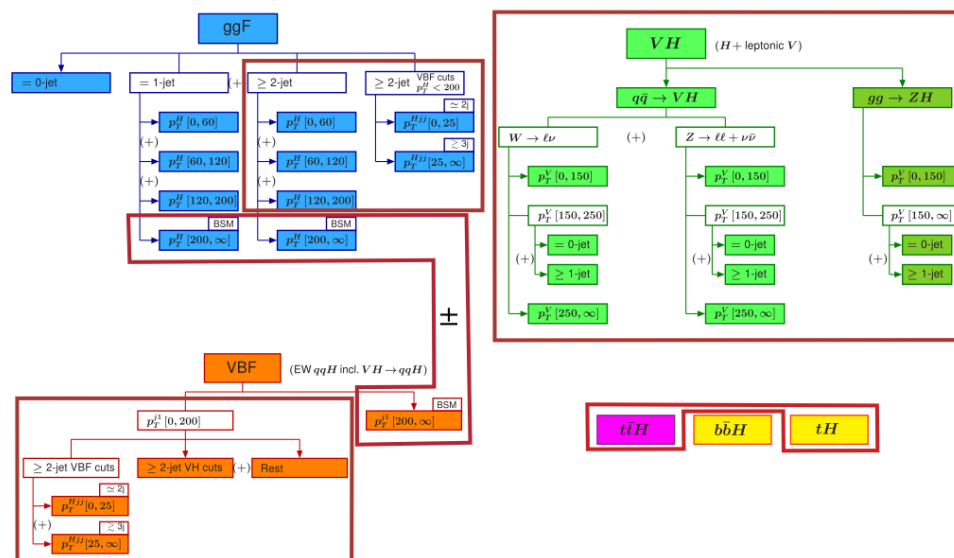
ggF

= 0-jet

= 1-jet

(+

≥ 2-jet

≥ 2-jet VBF cuts $p_T^H < 200$

$p_T^H\,[0, 60]$

(+)

$p_T^H\,[60, 120]$

(+)

$p_T^H\,[120, 200]$

BSM

$p_T^H\,[200, \infty]$

$p_T^H\,[0, 60]$

(+)

$p_T^H\,[60, 120]$

(+)

$p_T^H\,[120, 200]$

BSM

$p_T^H\,[200, \infty]$

≃ 2j

$p_T^{Hjj}\,[0, 25]$

≳ 3j

$p_T^{Hjj}\,[25, \infty]$

$VH$ ($H+$ leptonic $V$)

$q\bar{q} \to VH$

$gg \to ZH$

$W \to \ell\nu$

(+)

$Z \to \ell\ell + \nu\bar{\nu}$

$p_T^V\,[0, 150]$

$p_T^V\,[150, 250]$

(+)

= 0-jet

≥ 1-jet

$p_T^V\,[250, \infty]$

$p_T^V\,[0, 150]$

$p_T^V\,[150, 250]$

(+)

= 0-jet

≥ 1-jet

$p_T^V\,[250, \infty]$

$p_T^V\,[0, 150]$

$p_T^V\,[150, \infty]$

(+)

= 0-jet

≥ 1-jet

±

VBF (EW $qqH$ incl. $VH \to qqH$)

$p_T^{j1}\,[0, 200]$

BSM

$p_T^{j1}\,[200, \infty]$

≥ 2-jet VBF cuts

≥ 2-jet VH cuts

(+)

Rest

≃ 2j

$p_T^{Hjj}\,[0, 25]$

(+)

≳ 3j

$p_T^{Hjj}\,[25, \infty]$

$t\bar{t}H$

$b\bar{b}H$

$tH$